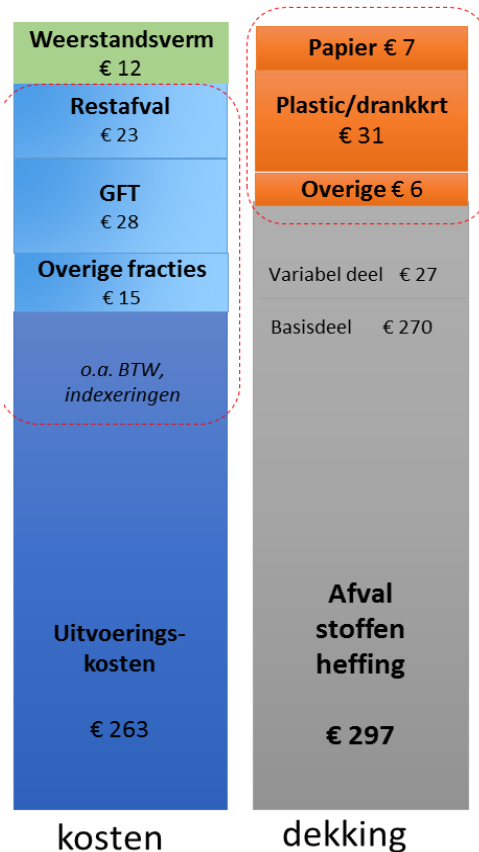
Weerstandsverm
€ 12

Restafval
€ 23

GFT
€ 28

Overige fracties
€ 15

o.a. BTW, indexeringen

Uitvoeringskosten

€ 263

kosten

Papier € 7

Plastic/drankkrt
€ 31

Overige € 6

Variabel deel € 27

Basisdeel € 270

Afval stoffen heffing

€ 297

dekking